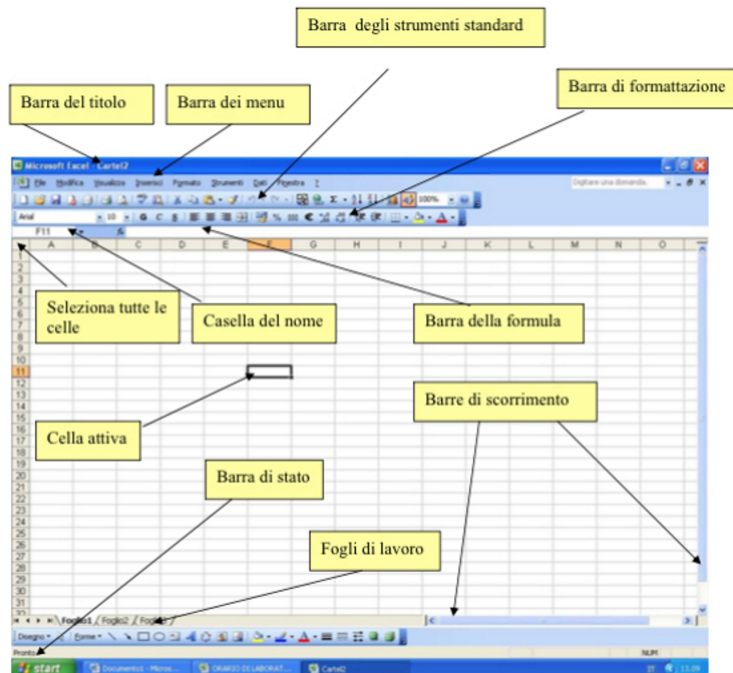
Barra degli strumenti standard

Barra del titolo

Barra dei menu

Barra di formattazione

Microsoft Excel - Cartel2

File Modifica Visualizza Inserisci Formato Strumenti Dati Finestra ?

Digitare una domanda.

100%

Arial 10 G C S

F11 fx

A B C D E F G H I J K L M N O

1 2 3 4 5 6 7 8 9 10 11 12 13 14 15 16 17 18 19 20 21 22 23 24 25 26 27 28 29 30 31 32

Seleziona tutte le celle

Casella del nome

Barra della formula

Barre di scorrimento

Cella attiva

Barra di stato

Fogli di lavoro

Foglio1 Foglio2 Foglio3

Disegno Forme

Pronto NUM

start Documento1 - Micros... ORARIO DI LABORAT... Cartel2 13.09